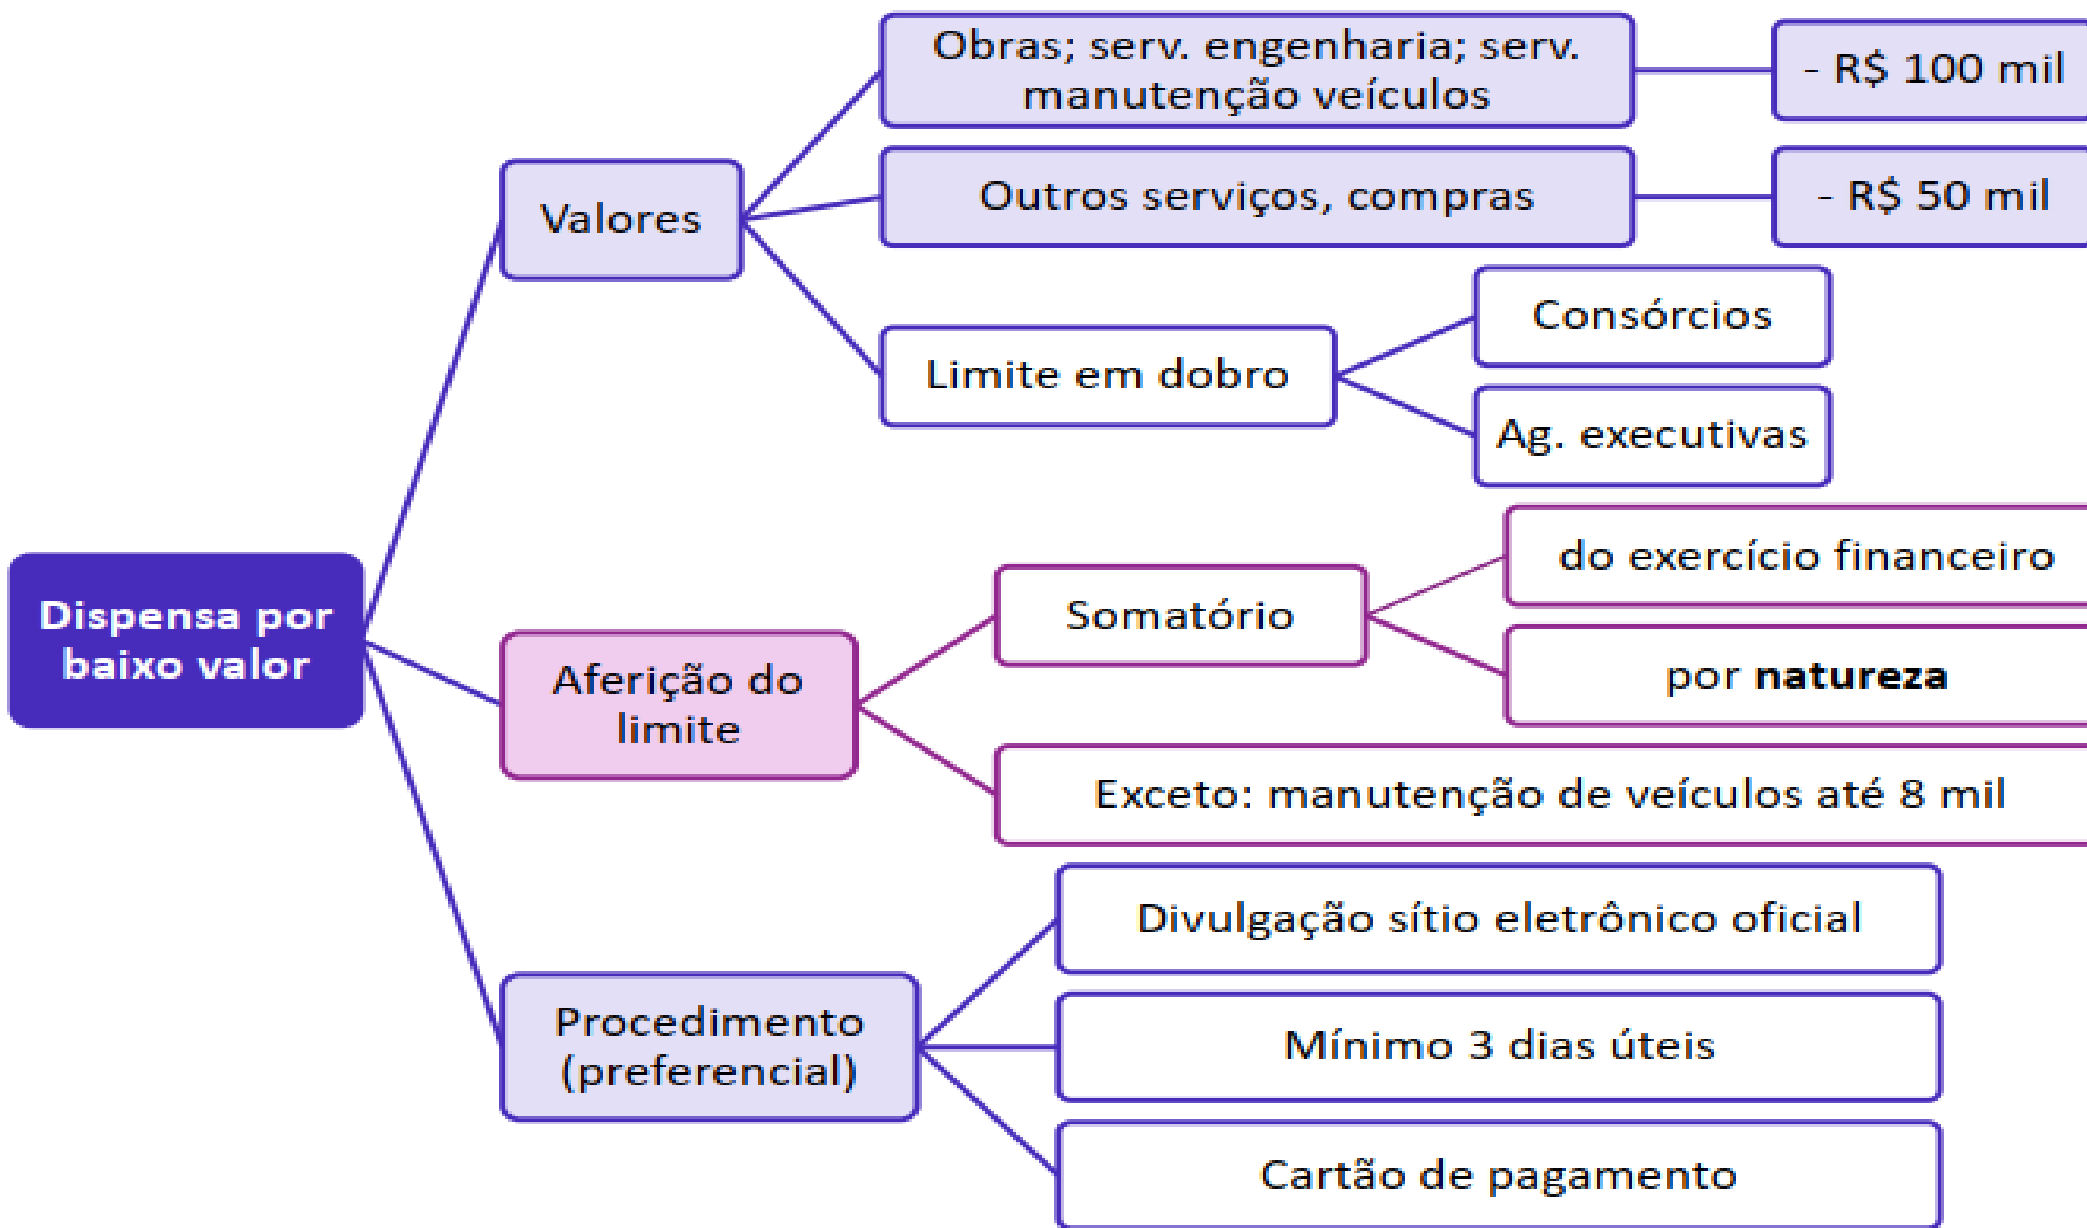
Dispensa por baixo valor

Valores

Obras; serv. engenharia; serv. manutenção veículos

- R$ 100 mil

Outros serviços, compras

- R$ 50 mil

Limite em dobro

Consórcios

Ag. executivas

Aferição do limite

Somatório

do exercício financeiro

por **natureza**

Exceto: manutenção de veículos até 8 mil

Procedimento (preferencial)

Divulgação sítio eletrônico oficial

Mínimo 3 dias úteis

Cartão de pagamento